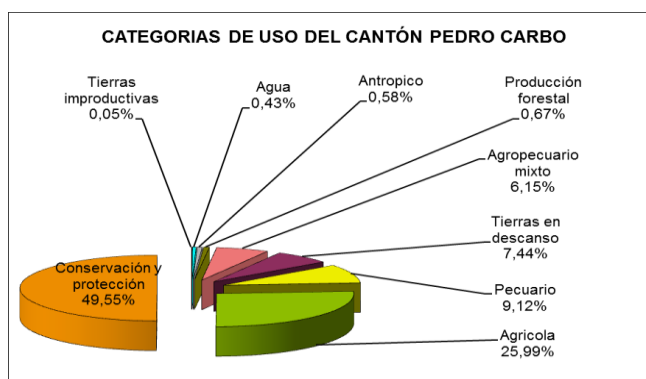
CATEGORIAS DE USO DEL CANTÓN PEDRO CARBO

Tierras improductivas 0,05%

Agua 0,43%

Antropico 0,58%

Producción forestal 0,67%

Agropecuario mixto 6,15%

Tierras en descanso 7,44%

Pecuario 9,12%

Agricola 25,99%

Conservación y protección 49,55%